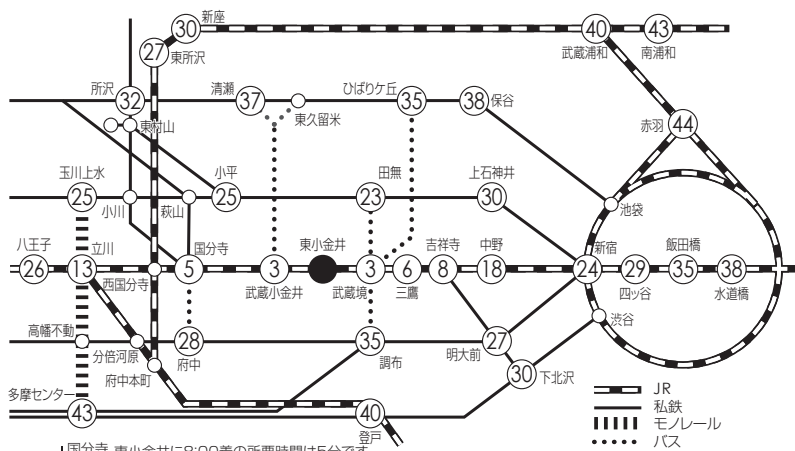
30 新座
27 東所沢
40 43
武蔵浦和 南浦和
所沢 32
清瀬 37
東久留米
ひばりケ丘 35
38 保谷
東村山
赤羽 44
玉川上水 25
小川
小平 25
萩山
23 田無
上石神井 30
池袋
八王子 26
13 立川
西国分寺
5 国分寺
3 武蔵小金井
東小金井
3 武蔵境
6 三鷹
8 吉祥寺
18 中野
24 新宿
29 四ッ谷
35 飯田橋
38 水道橋
渋谷
高幡不動
分倍河原
府中本町
28 府中
35 調布
明大前 27
30 下北沢
多摩センター 43
40 登戸
JR
私鉄
モノレール
バス
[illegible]国分寺 東小金井に8:00着の所要時間は5分です